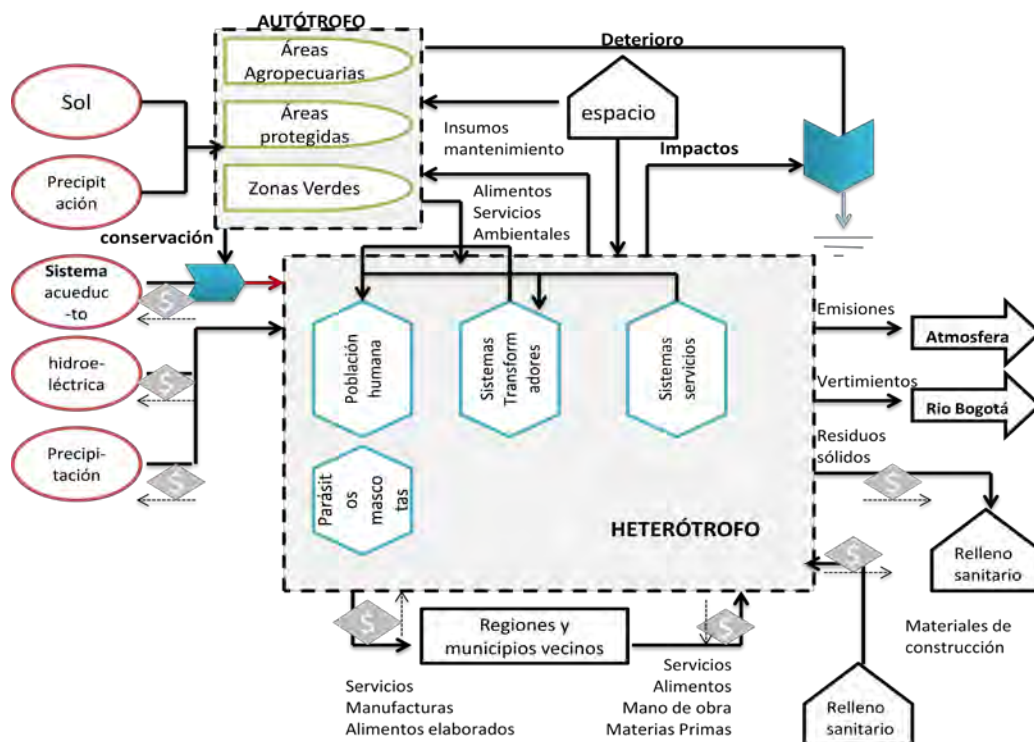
AUTÓTROFO

Áreas Agropecuarias

Áreas protegidas

Zonas Verdes

Deterioro

espacio

Insumos mantenimiento

Impactos

Sol

Precipitación

conservación

Alimentos Servicios Ambientales

Sistema acueducto

S

hidroeléctrica

S

Precipitación

S

Población humana

Sistemas Transformadores

Sistemas servicios

Parásitos mascotas

Emisiones

Atmosfera

Vertimientos

Rio Bogotá

Residuos sólidos

S

HETERÓTROFO

S

Relleno sanitario

S

Regiones y municipios vecinos

S

Materiales de construcción

Servicios Manufacturas Alimentos elaborados

Servicios Alimentos Mano de obra Materias Primas

Relleno sanitario